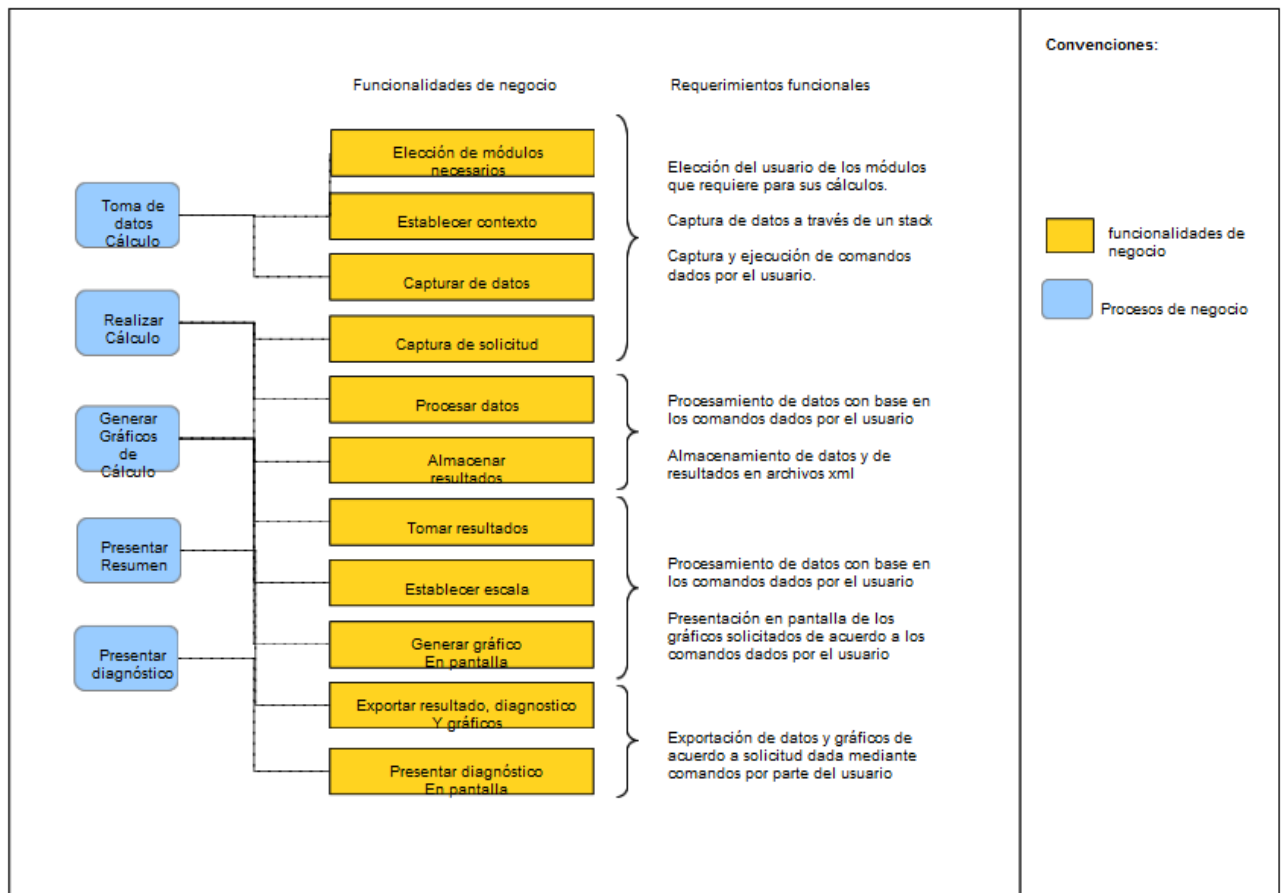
Funcionalidades de negocio

Requerimientos funcionales

Convenciones:

Toma de datos Cálculo

Realizar Cálculo

Generar Gráficos de Cálculo

Presentar Resumen

Presentar diagnóstico

Elección de módulos necesarios

Establecer contexto

Capturar de datos

Captura de solicitud

Procesar datos

Almacenar resultados

Tomar resultados

Establecer escala

Generar gráfico En pantalla

Exportar resultado, diagnostico Y gráficos

Presentar diagnóstico En pantalla

Elección del usuario de los módulos que requiere para sus cálculos.

Captura de datos a través de un stack

Captura y ejecución de comandos dados por el usuario.

Procesamiento de datos con base en los comandos dados por el usuario

Almacenamiento de datos y de resultados en archivos xml

Procesamiento de datos con base en los comandos dados por el usuario

Presentación en pantalla de los gráficos solicitados de acuerdo a los comandos dados por el usuario

Exportación de datos y gráficos de acuerdo a solicitud dada mediante comandos por parte del usuario

funcionalidades de negocio

Procesos de negocio